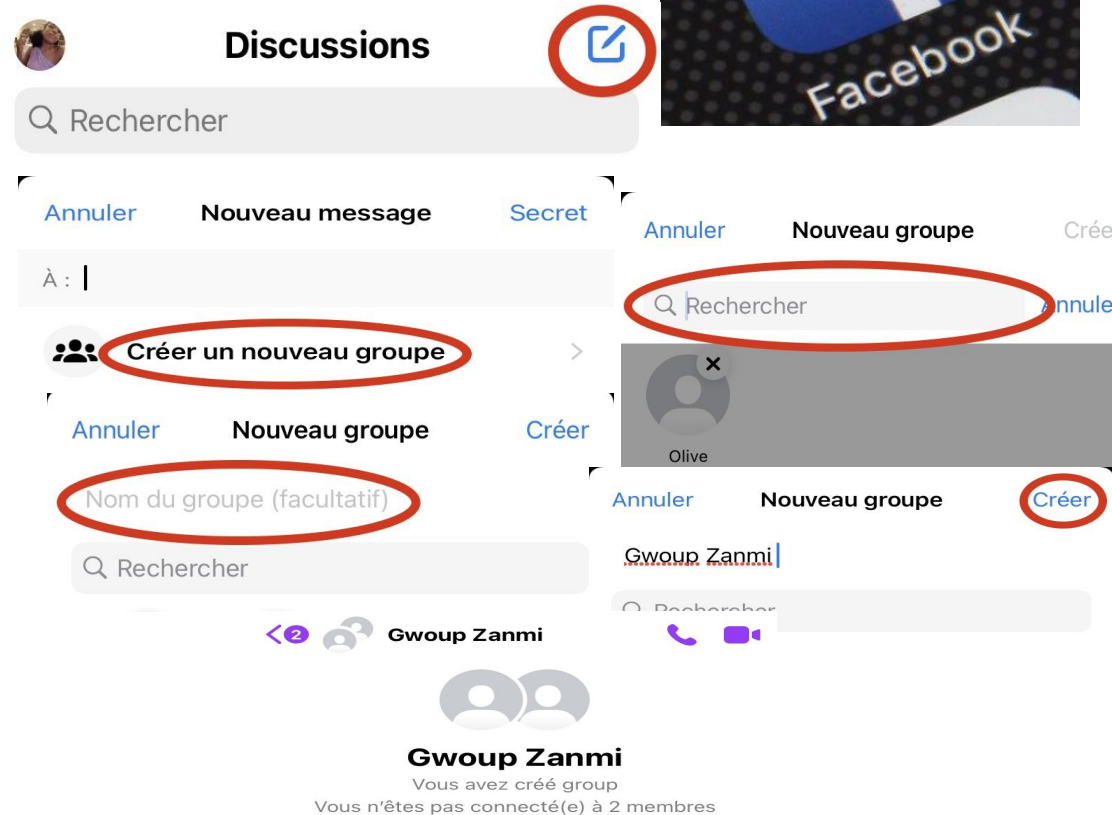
Discussions

Rechercher

Facebook

Annuler Nouveau message Secret

À :

Créer un nouveau groupe

Annuler Nouveau groupe Crée

Rechercher Annule

Olive

Annuler Nouveau groupe Créer

Nom du groupe (facultatif)

Rechercher

Annuler Nouveau groupe Créer

Gwoup Zanmi

Rechercher

2 Gwoup Zanmi

Gwoup Zanmi
Vous avez créé group
Vous n'êtes pas connecté(e) à 2 membres